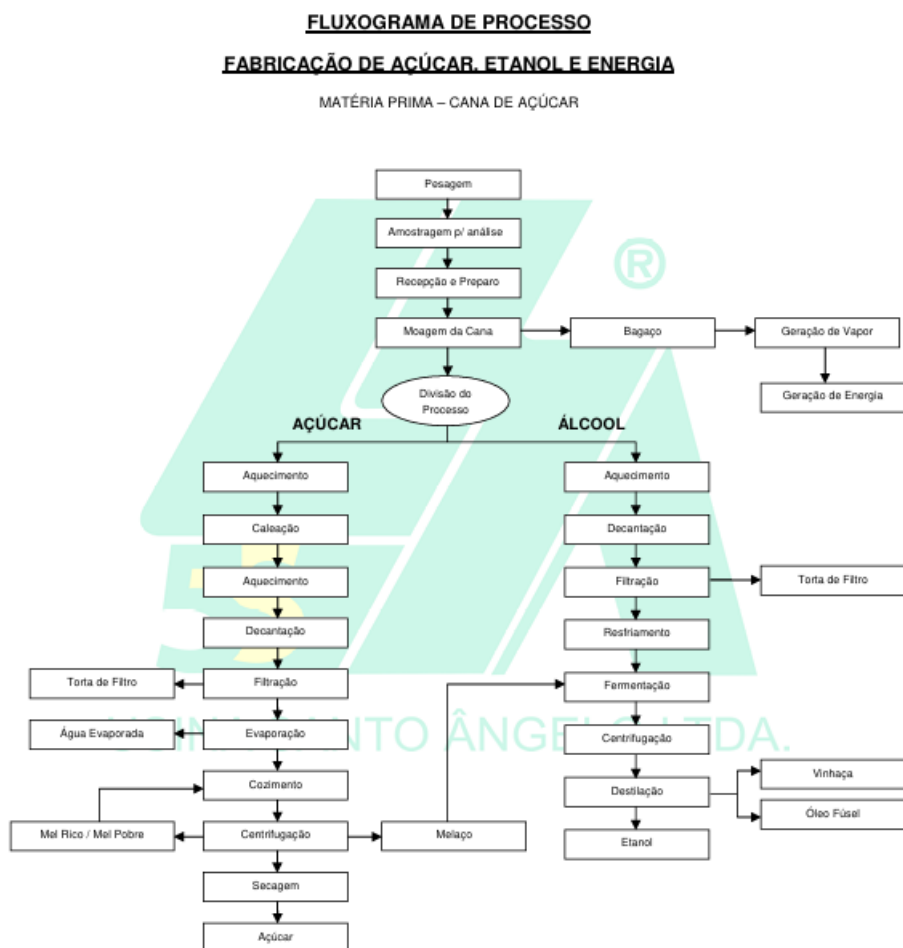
FLUXOGRAMA DE PROCESSO

FABRICAÇÃO DE AÇÚCAR, ETANOL E ENERGIA

MATÉRIA PRIMA – CANA DE AÇÚCAR

Pesagem

Amostragem p/ análise

Recepção e Preparo

Moagem da Cana

Bagaço

Geração de Vapor

Geração de Energia

Divisão do Processo

AÇÚCAR

ÁLCOOL

Aquecimento

Caleação

Aquecimento

Decantação

Filtração

Torta de Filtro

Evaporação

Água Evaporada

Cozimento

Centrifugação

Mel Rico / Mel Pobre

Melaço

Secagem

Açúcar

Aquecimento

Decantação

Filtração

Torta de Filtro

Resfriamento

Fermentação

Centrifugação

Destilação

Vinhaça

Óleo Fúsel

Etanol

®

USINA SANTO ÂNGELO LTDA.